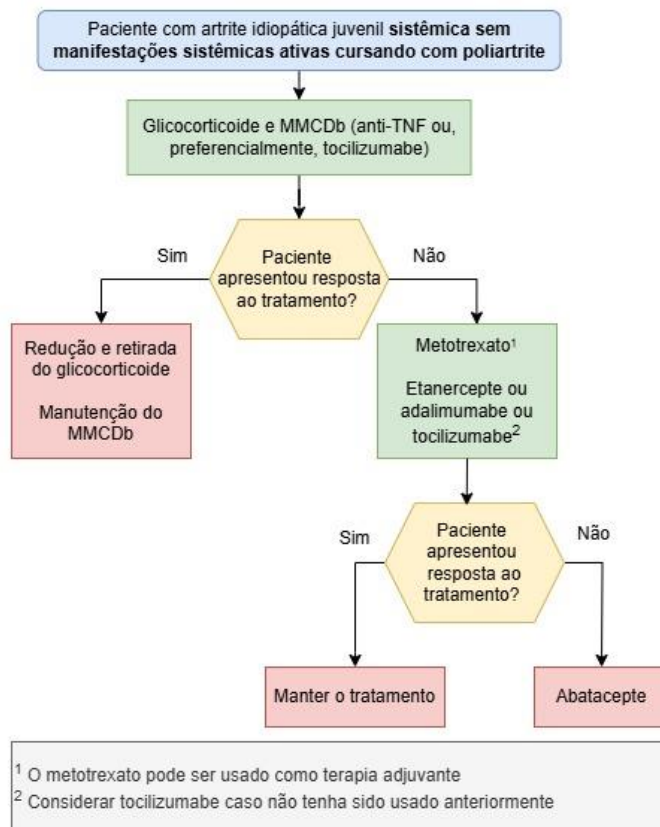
Paciente com artrite idiopática juvenil sistêmica sem manifestações sistêmicas ativas cursando com poliartrite

Glicocorticoide e MMCDb (anti-TNF ou, preferencialmente, tocilizumabe)

Sim

Paciente apresentou resposta ao tratamento?

Não

Redução e retirada do glicocorticoide

Manutenção do MMCDb

Metotrexato$^1$

Etanercepte ou adalimumabe ou tocilizumabe$^2$

Sim

Paciente apresentou resposta ao tratamento?

Não

Manter o tratamento

Abatacepte

$^1$ O metotrexato pode ser usado como terapia adjuvante
$^2$ Considerar tocilizumabe caso não tenha sido usado anteriormente